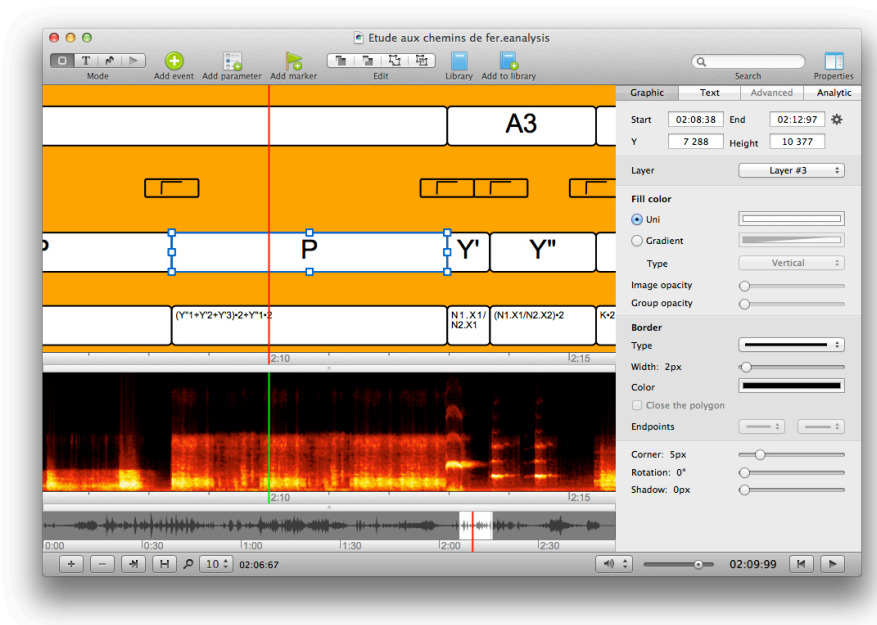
Etude aux chemins de fer.eanalysis

Mode
Add event
Add parameter
Add marker
Edit
Library
Add to library
Search
Properties

A3

P
Y'
Y"

(Y"1+Y'2+Y'3)•2+Y"1•2
N1.X1/N2.X1
(N1.X1/N2.X2)•2
K•2

2:10
2:15

2:10
2:15

0:00
0:30
1:00
1:30
2:00
2:30

10
02:06:67
02:09:99

Graphic
Text
Advanced
Analytic

Start 02:08:38 End 02:12:97
Y 7 288 Height 10 377

Layer Layer #3

Fill color
Uni
Gradient
Type Vertical
Image opacity
Group opacity

Border
Type
Width: 2px
Color
Close the polygon
Endpoints

Corner: 5px
Rotation: 0°
Shadow: 0px